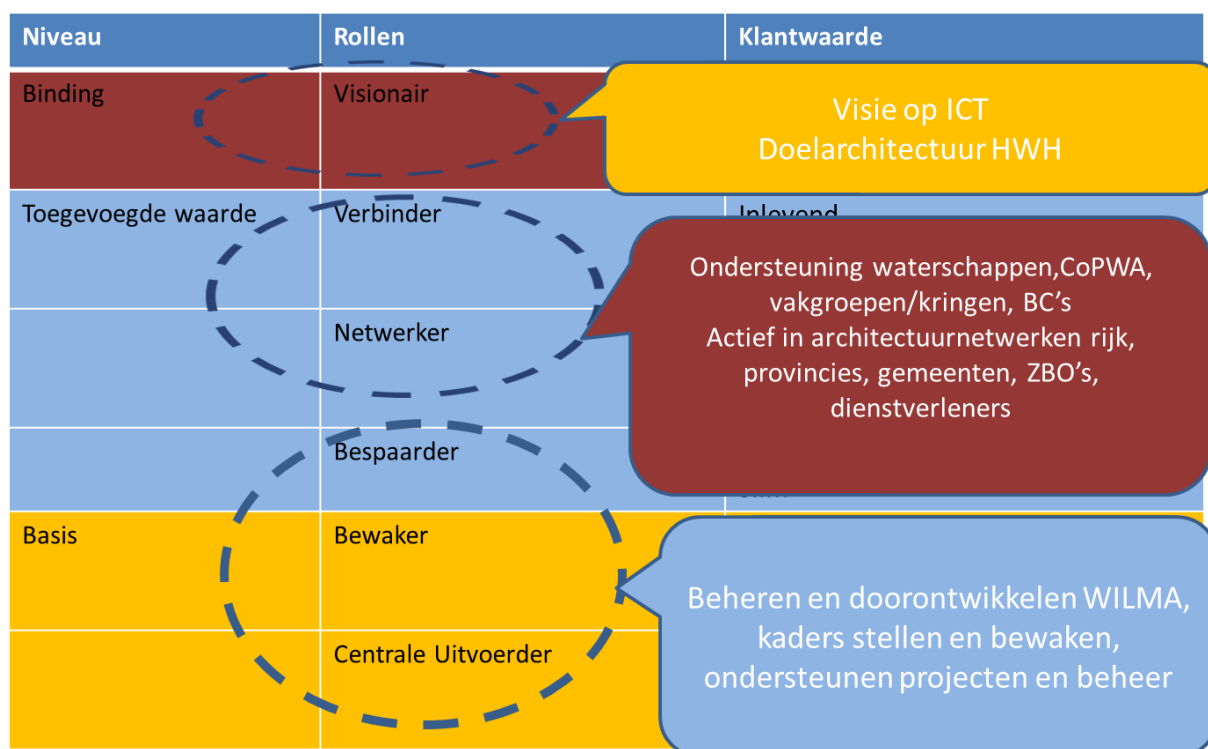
| Niveau | Rollen | Klantwaarde |
|---|---|---|
| Binding | Visionair | |
| Toegevoegde waarde | Verbinder | Inlevend |
| | Netwerker | |
| | Bespaarder | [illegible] |
| Basis | Bewaker | |
| | Centrale Uitvoerder | |

Visie op ICT
Doelarchitectuur HWH

Ondersteuning waterschappen,CoPWA, vakgroepen/kringen, BC's
Actief in architectuurnetwerken rijk, provincies, gemeenten, ZBO's, dienstverleners

Beheren en doorontwikkelen WILMA, kaders stellen en bewaken, ondersteunen projecten en beheer